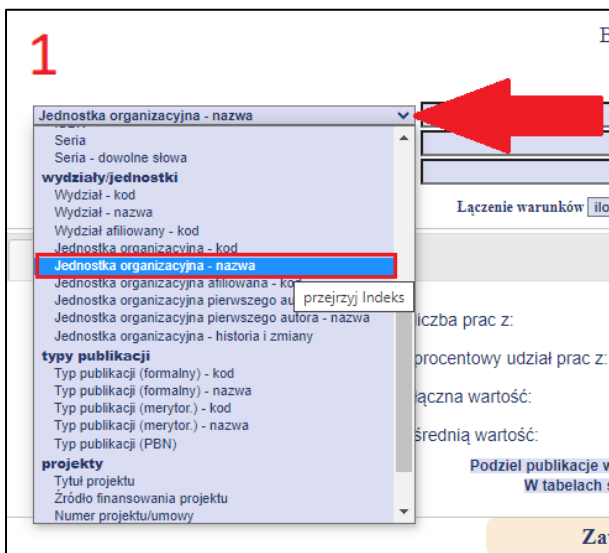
1

E

Jednostka organizacyjna - nazwa

Seria
Seria - dowolne słowa
wydziały/jednostki
Wydział - kod
Wydział - nazwa
Wydział afiliowany - kod
Jednostka organizacyjna - kod
Jednostka organizacyjna - nazwa
Jednostka organizacyjna afiliowana - kod
Jednostka organizacyjna pierwszego au
Jednostka organizacyjna pierwszego autora - nazwa
Jednostka organizacyjna - historia i zmiany
typy publikacji
Typ publikacji (formalny) - kod
Typ publikacji (formalny) - nazwa
Typ publikacji (merytor.) - kod
Typ publikacji (merytor.) - nazwa
Typ publikacji (PBN)
projekty
Tytuł projektu
Źródło finansowania projektu
Numer projektu/umowy

przejrzyj Indeks

Łączenie warunków ilo

iczba prac z:

procentowy udział prac z:

łączna wartość:

średnią wartość:

Podziel publikacje w
W tabelach s

Za